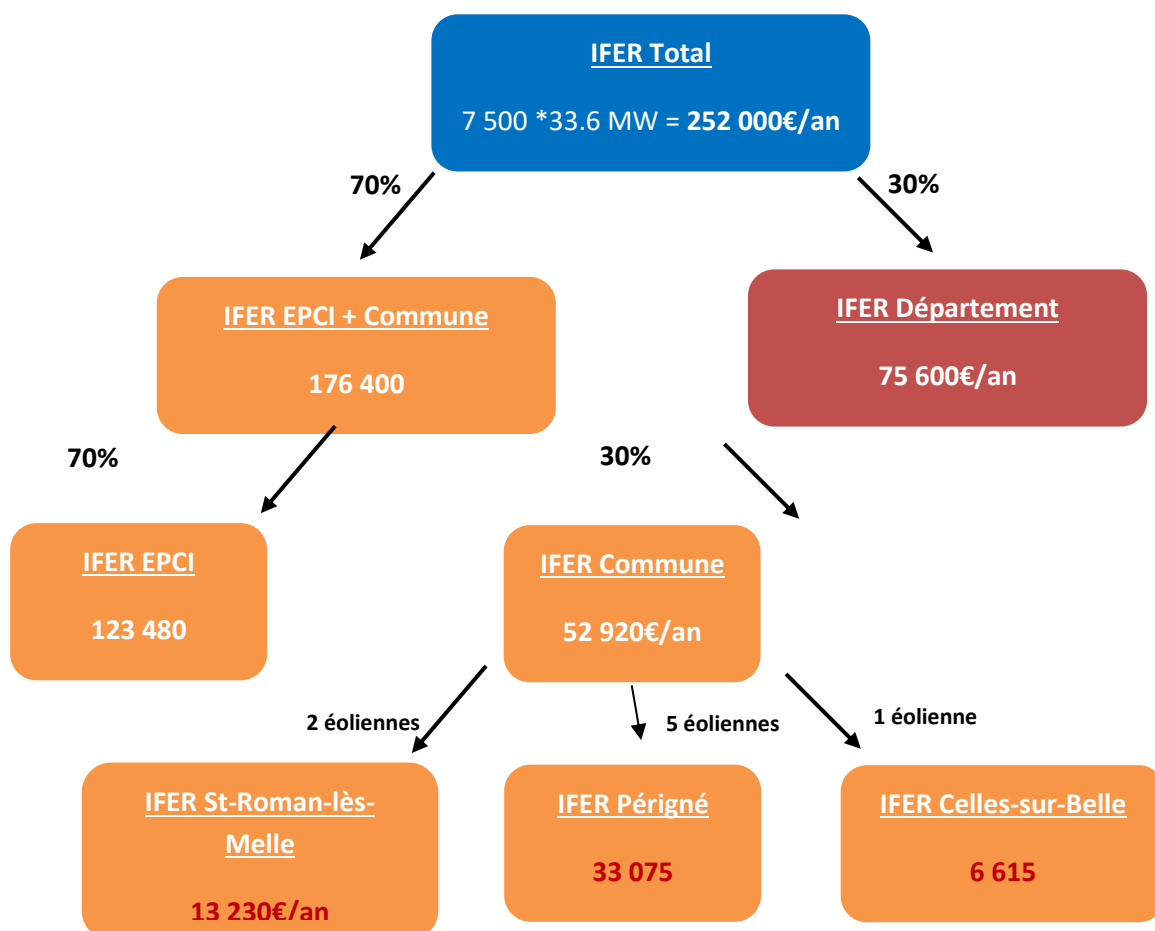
IFER Total

7 500 *33.6 MW = **252 000€/an**

70%

30%

IFER EPCI + Commune

176 400

IFER Département

75 600€/an

70%

30%

IFER EPCI

123 480

IFER Commune

52 920€/an

2 éoliennes

5 éoliennes

1 éolienne

IFER St-Roman-lès-Melle

13 230€/an

IFER Périgné

33 075

IFER Celles-sur-Belle

6 615